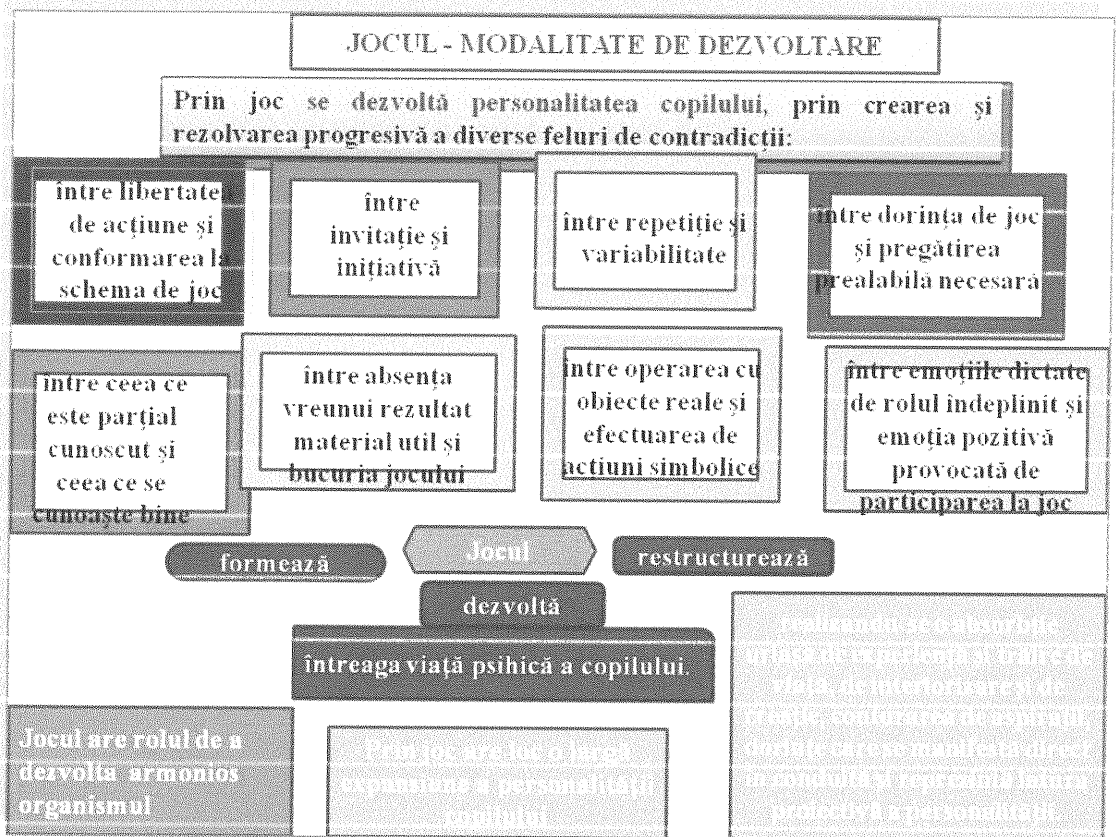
JOCUL - MODALITATE DE DEZVOLTARE

Prin joc se dezvoltă personalitatea copilului, prin crearea și rezolvarea progresivă a diverse feluri de contradicții:

între libertatea de acțiune și conformarea la schema de joc

între invitație și inițiativă

între repetiție și variabilitate

între dorința de joc și pregătirea prealabilă necesară

între ceea ce este parțial cunoscut și ceea ce se cunoaște bine

între absența vreunui rezultat material util și bucuria jocului

între operarea cu obiecte reale și efectuarea de acțiuni simbolice

între emoțiile dictate de rolul îndeplinit și emoția pozitivă provocată de participarea la joc

formează

Jocul

restructurează

dezvoltă

întreaga viață psihică a copilului.

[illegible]

Jocul are rolul de a dezvolta armonios organismul

Prin joc are loc o largă expansiune a personalității copilului